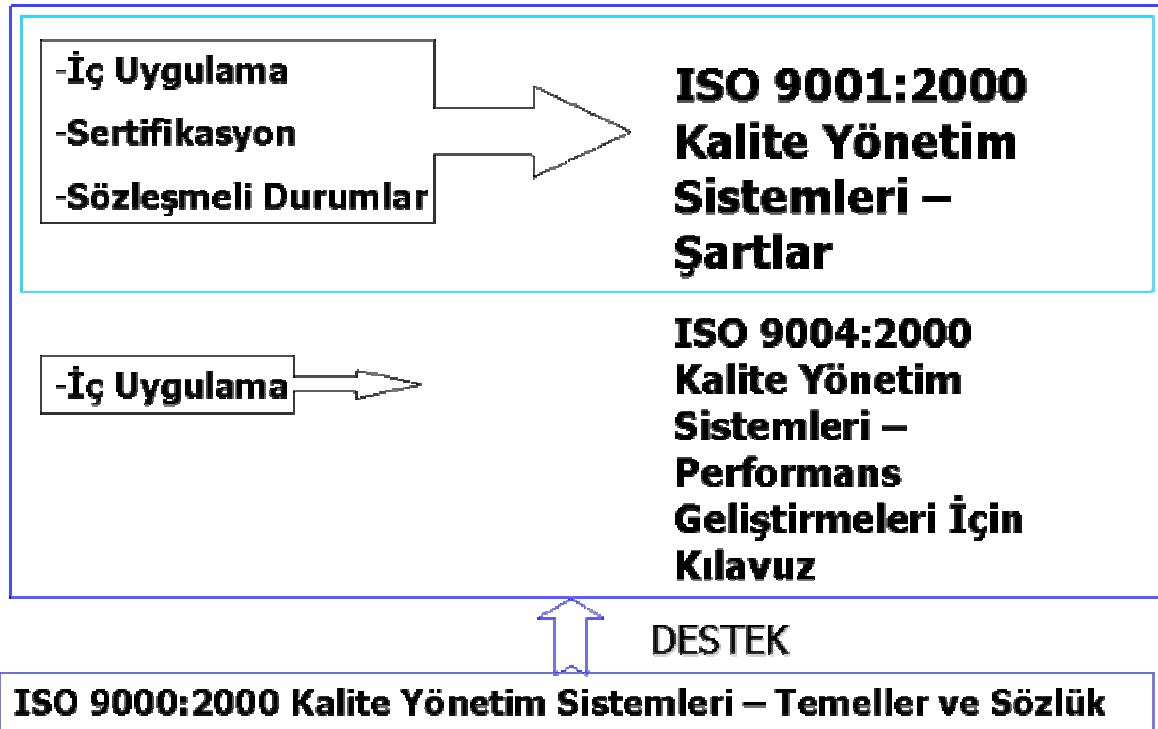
-İç Uygulama
-Sertifikasyon
-Sözleşmeli Durumlar

ISO 9001:2000 Kalite Yönetim Sistemleri – Şartlar

-İç Uygulama

ISO 9004:2000 Kalite Yönetim Sistemleri – Performans Geliştirmeleri İçin Kılavuz

DESTEK

ISO 9000:2000 Kalite Yönetim Sistemleri – Temeller ve Sözlük